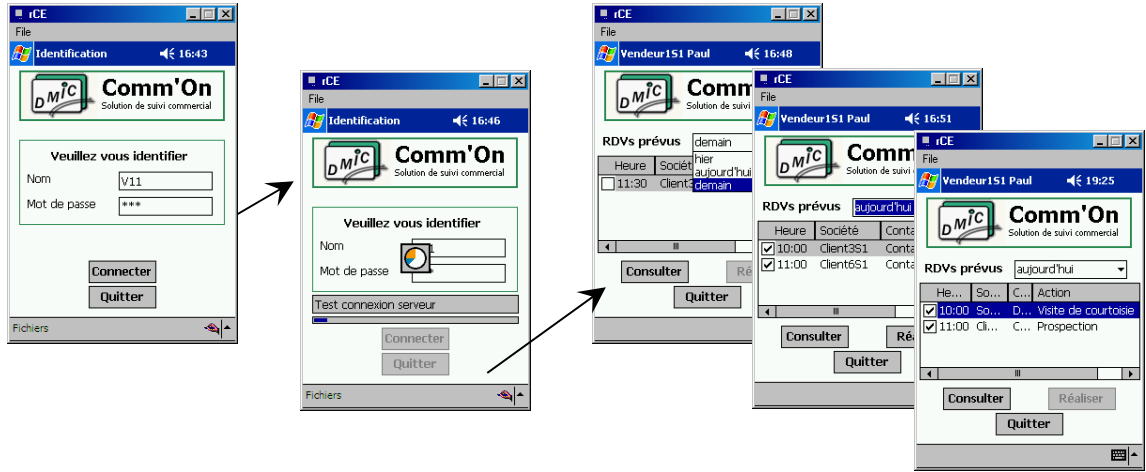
ıCE
File
Identification 16:43
DMIC Comm'On
Solution de suivi commercial
Veuillez vous identifier
Nom V11
Mot de passe ***
Connecter
Quitter
Fichiers

ıCE
File
Identification 16:46
DMIC Comm'On
Solution de suivi commercial
Veuillez vous identifier
Nom
Mot de passe
Test connexion serveur
Connecter
Quitter
Fichiers

ıCE
File
Vendeur1S1 Paul 16:48
DMIC Comm
Solution de suivi
RDVs prévus demain
hier
aujourd'hui
demain
Heure Société
11:30 Client
Consulter Réa
Quitter

ıCE
File
Vendeur1S1 Paul 16:51
DMIC Comm
Solution de suivi
RDVs prévus aujourd'hui
Heure Société Conta
10:00 Client3S1 Conta
11:00 Client6S1 Conta
Consulter Réa
Quitter

ıCE
File
Vendeur1S1 Paul 19:25
DMIC Comm'On
Solution de suivi commercial
RDVs prévus aujourd'hui
He... So... C... Action
10:00 So... D... Visite de courtoisie
11:00 Cli... C... Prospection
Consulter Réaliser
Quitter